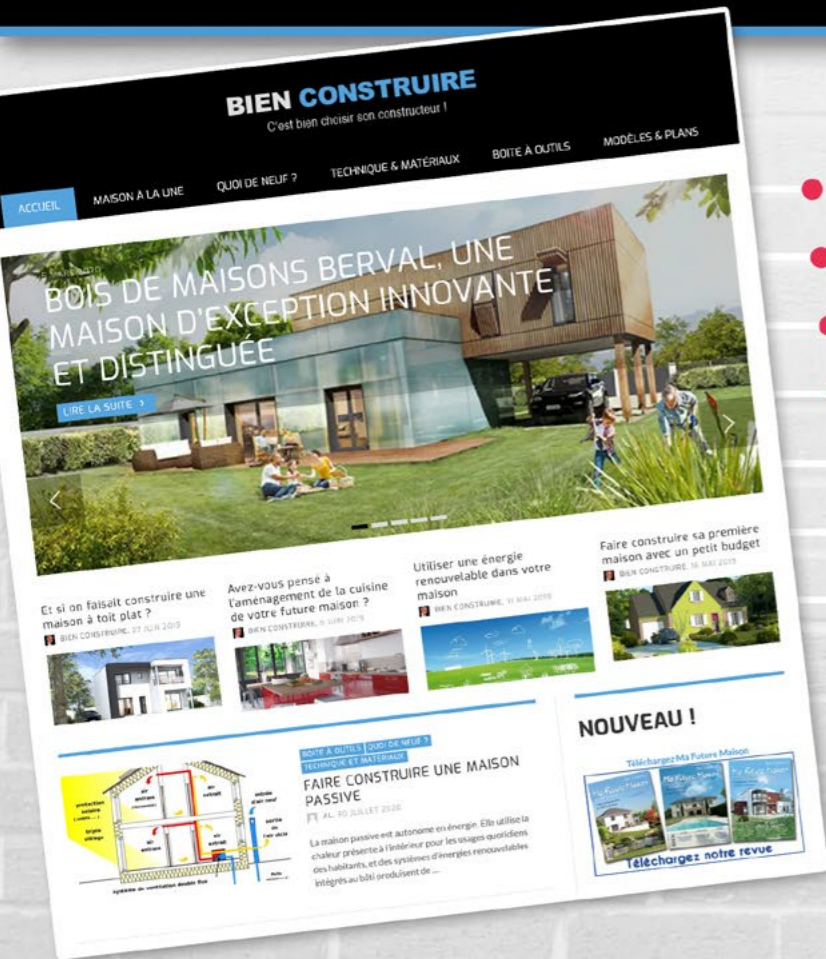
BIEN CONSTRUIRE
C'est bien choisir son constructeur !

ACCUEIL
MAISON À LA UNE
QUOI DE NEUF ?
TECHNIQUE & MATÉRIAUX
BOITE À OUTILS
MODÈLES & PLANS

BOIS DE MAISONS BERVAL, UNE MAISON D'EXCEPTION INNOVANTE ET DISTINGUÉE
LIRE LA SUITE

Et si on faisait construire une maison à toit plat ?
BIEN CONSTRUIRE, 27 JUIN 2019

Avez-vous pensé à l'aménagement de la cuisine de votre future maison ?
BIEN CONSTRUIRE, 5 JUIN 2019

Utiliser une énergie renouvelable dans votre maison
BIEN CONSTRUIRE, 31 MAI 2019

Faire construire sa première maison avec un petit budget
BIEN CONSTRUIRE, 16 MAI 2019

BOITE À OUTILS
QUOI DE NEUF ?
TECHNIQUE ET MATÉRIAUX
FAIRE CONSTRUIRE UNE MAISON PASSIVE
AL, 10 JUILLET 2020
La maison passive est autonome en énergie. Elle utilise la chaleur présente à l'intérieur pour les usages quotidiens des habitants, et des systèmes d'énergies renouvelables intégrés au bâti produisent de ...

NOUVEAU !
Téléchargez Ma Future Maison
Téléchargez notre revue